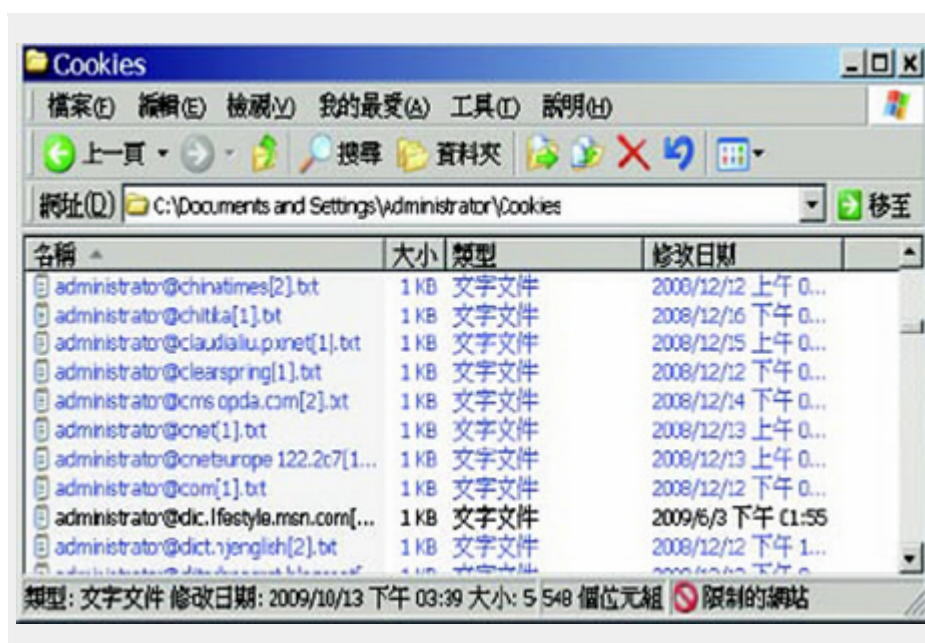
Cookies

檔案(F) 編輯(E) 檢視(V) 我的最愛(A) 工具(T) 說明(H)

上一頁 搜尋 資料夾

網址(D) C:\Documents and Settings\Administrator\Cookies 移至

| 名稱 | 大小 | 類型 | 修改日期 |
|---|---|---|---|
| administrator@chinatimes[2].txt | 1 KB | 文字文件 | 2008/12/12 上午 0... |
| administrator@chitika[1].txt | 1 KB | 文字文件 | 2008/12/16 下午 0... |
| administrator@claudialiu.pixnet[1].txt | 1 KB | 文字文件 | 2008/12/15 上午 0... |
| administrator@clearspring[1].txt | 1 KB | 文字文件 | 2008/12/12 下午 0... |
| administrator@cmsopda.com[2].txt | 1 KB | 文字文件 | 2008/12/14 下午 0... |
| administrator@cnet[1].txt | 1 KB | 文字文件 | 2008/12/13 上午 0... |
| administrator@cneteurope 122.2c7[1... | 1 KB | 文字文件 | 2008/12/13 上午 0... |
| administrator@com[1].txt | 1 KB | 文字文件 | 2008/12/12 下午 0... |
| administrator@dic.lifestyle.msn.com[... | 1 KB | 文字文件 | 2009/6/3 下午 01:55 |
| administrator@dict.mjenglish[2].txt | 1 KB | 文字文件 | 2008/12/12 下午 1... |
| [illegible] | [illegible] | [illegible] | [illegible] |

類型: 文字文件 修改日期: 2009/10/13 下午 03:39 大小: 5 548 個位元組 限制的網站